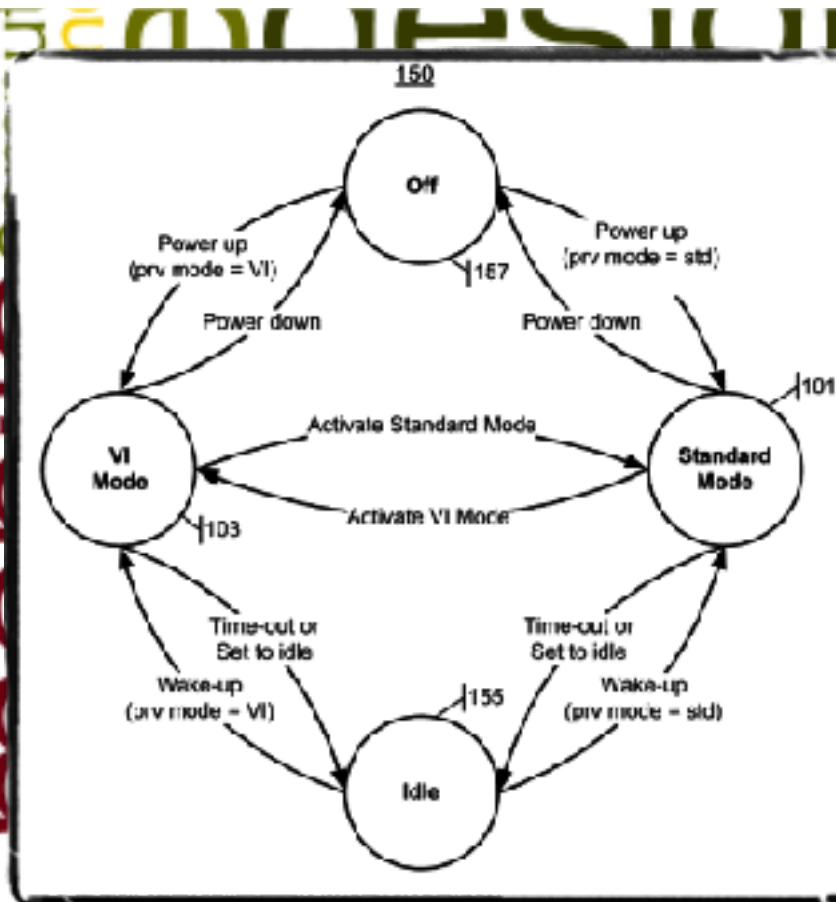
150

Off

Power up (prv mode = VI)

157

Power up (prv mode = std)

Power down

Power down

101

Activate Standard Mode

VI Mode

Standard Mode

Activate VI Mode

103

Time-out or Set to idle

Time-out or Set to idle

Wake-up (prv mode = VI)

155

Wake-up (prv mode = std)

Idle